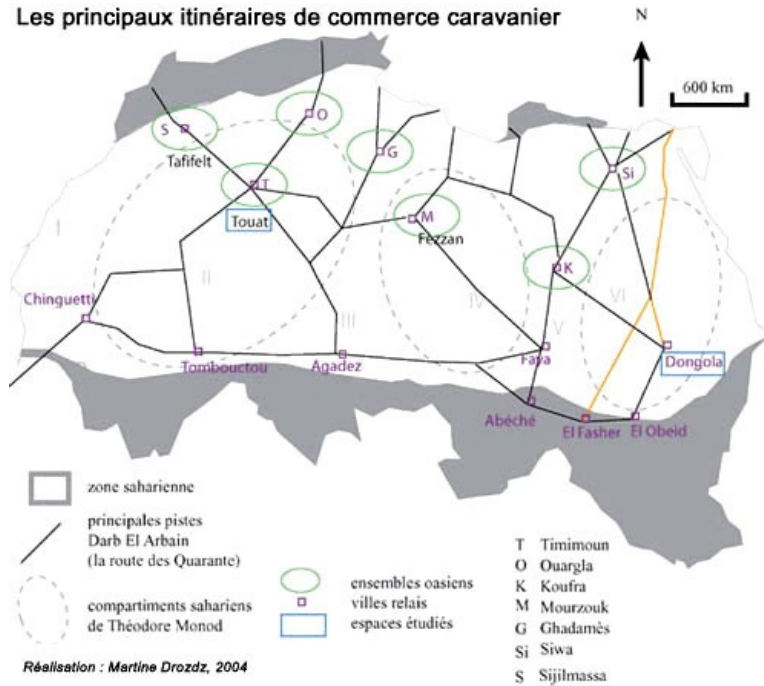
Les principaux itinéraires de commerce caravanier

N

600 km

S
O
G
T
Si
M
K
Tafifelt
Touat
Fezzan
I
II
III
IV
V
VI
Chinguetti
Tombouctou
Agadez
Faya
Dongola
Abéché
El Fasher
El Obeid

zone saharienne

principales pistes
Darb El Arbain
(la route des Quarante)

compartiments sahariens
de Théodore Monod

ensembles oasiens
villes relais
espaces étudiés

T Timimoun
O Ouargla
K Koufra
M Mourzouk
G Ghadamès
Si Siwa
S Sijilmassa

Réalisation : Martine Drozdz, 2004